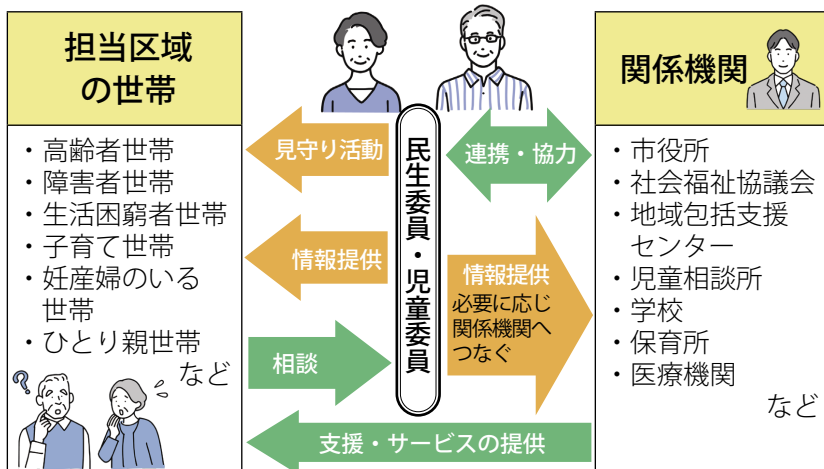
担当区域の世帯

・高齢者世帯
・障害者世帯
・生活困窮者世帯
・子育て世帯
・妊産婦のいる世帯
・ひとり親世帯
など

民生委員・児童委員

見守り活動

情報提供

相談

連携・協力

情報提供
必要に応じ関係機関へつなぐ

支援・サービスの提供

関係機関

・市役所
・社会福祉協議会
・地域包括支援センター
・児童相談所
・学校
・保育所
・医療機関
など